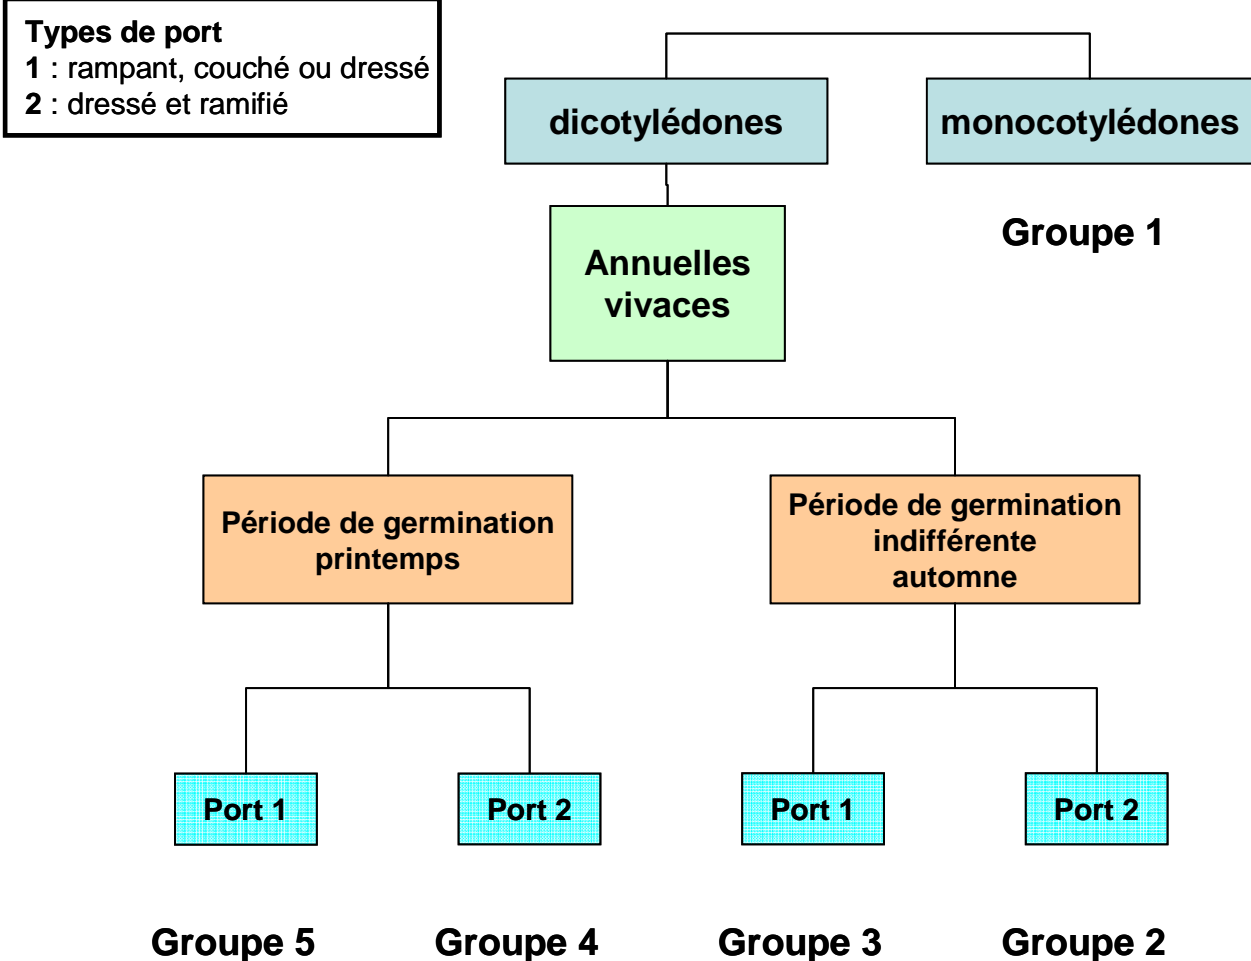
Types de port
1 : rampant, couché ou dressé
2 : dressé et ramifié

dicotylédones

monocotylédones

Groupe 1

Annuelles vivaces

Période de germination printemps

Période de germination indifférente automne

Port 1

Port 2

Port 1

Port 2

Groupe 5

Groupe 4

Groupe 3

Groupe 2